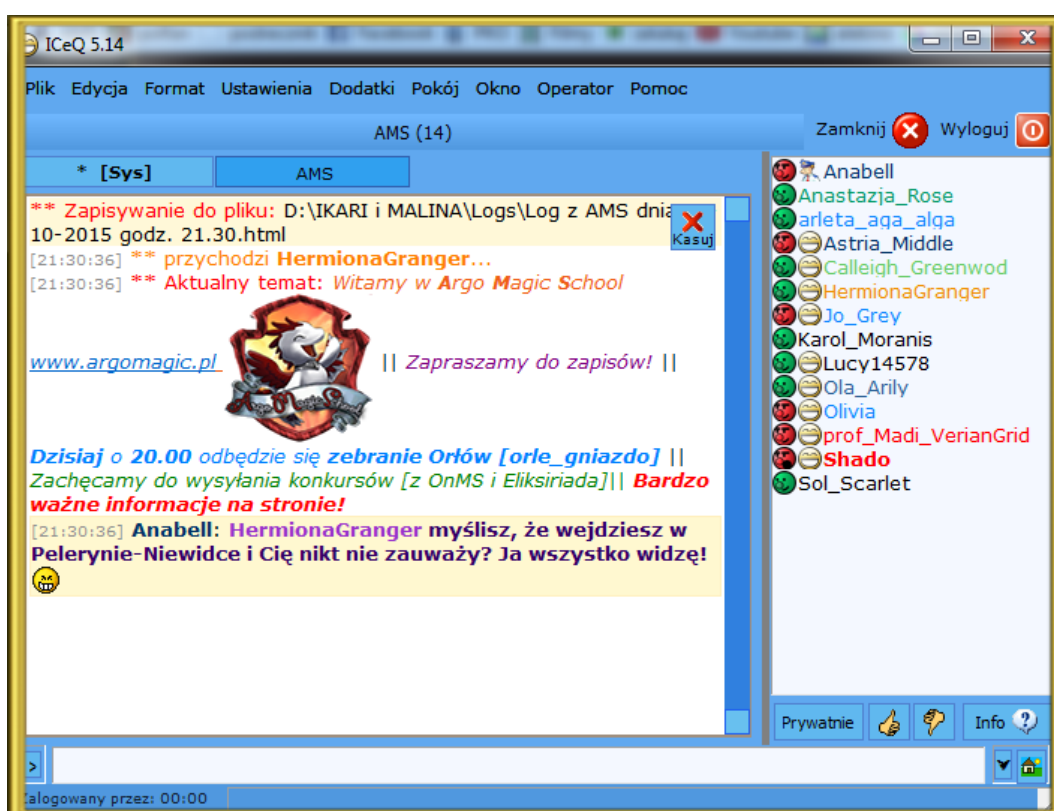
ICeQ 5.14

Plik Edycja Format Ustawienia Dodatki Pokój Okno Operator Pomoc

AMS (14)

Zamknij Wyloguj

* [Sys] AMS

** Zapisywanie do pliku: D:\IKARI i MALINA\Logs\Log z AMS dnia 10-2015 godz. 21.30.html

Kasuj

[21:30:36] ** przychodzi HermionaGranger...

[21:30:36] ** Aktualny temat: Witamy w Argo Magic School

www.argomagic.pl || Zapraszamy do zapisów! ||

Dzisiaj o 20.00 odbędzie się zebranie Orłów [orle_gniazdo] || Zachęcamy do wysyłania konkursów [z OnMS i Eliksiriada]|| Bardzo ważne informacje na stronie!

[21:30:36] Anabell: HermionaGranger myślisz, że wejdziesz w Pelerynie-Niewidce i Cię nikt nie zauważy? Ja wszystko widzę!

Anabell
Anastazja_Rose
arleta_aga_alga
Astria_Middle
Calleigh_Greenwod
HermionaGranger
Jo_Grey
Karol_Moranis
Lucy14578
Ola_Arily
Olivia
prof_Madi_VerianGrid
Shado
Sol_Scarlet

Prywatnie Info

Zalogowany przez: 00:00